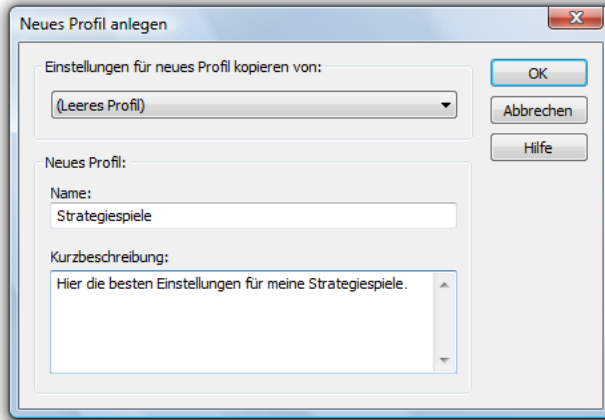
Neues Profil anlegen

Einstellungen für neues Profil kopieren von:

(Leeres Profil)

OK

Abbrechen

Hilfe

Neues Profil:

Name:

Strategiespiele

Kurzbeschreibung:

Hier die besten Einstellungen für meine Strategiespiele.